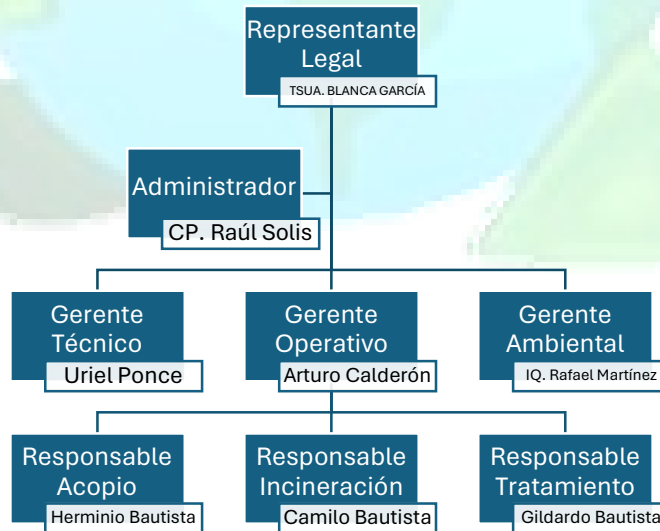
Representante Legal
TSUA. BLANCA GARCÍA

Administrador
CP. Raúl Solis

Gerente Técnico
Uriel Ponce

Gerente Operativo
Arturo Calderón

Gerente Ambiental
IQ. Rafael Martínez

Responsable Acopio
Herminio Bautista

Responsable Incineración
Camilo Bautista

Responsable Tratamiento
Gildardo Bautista